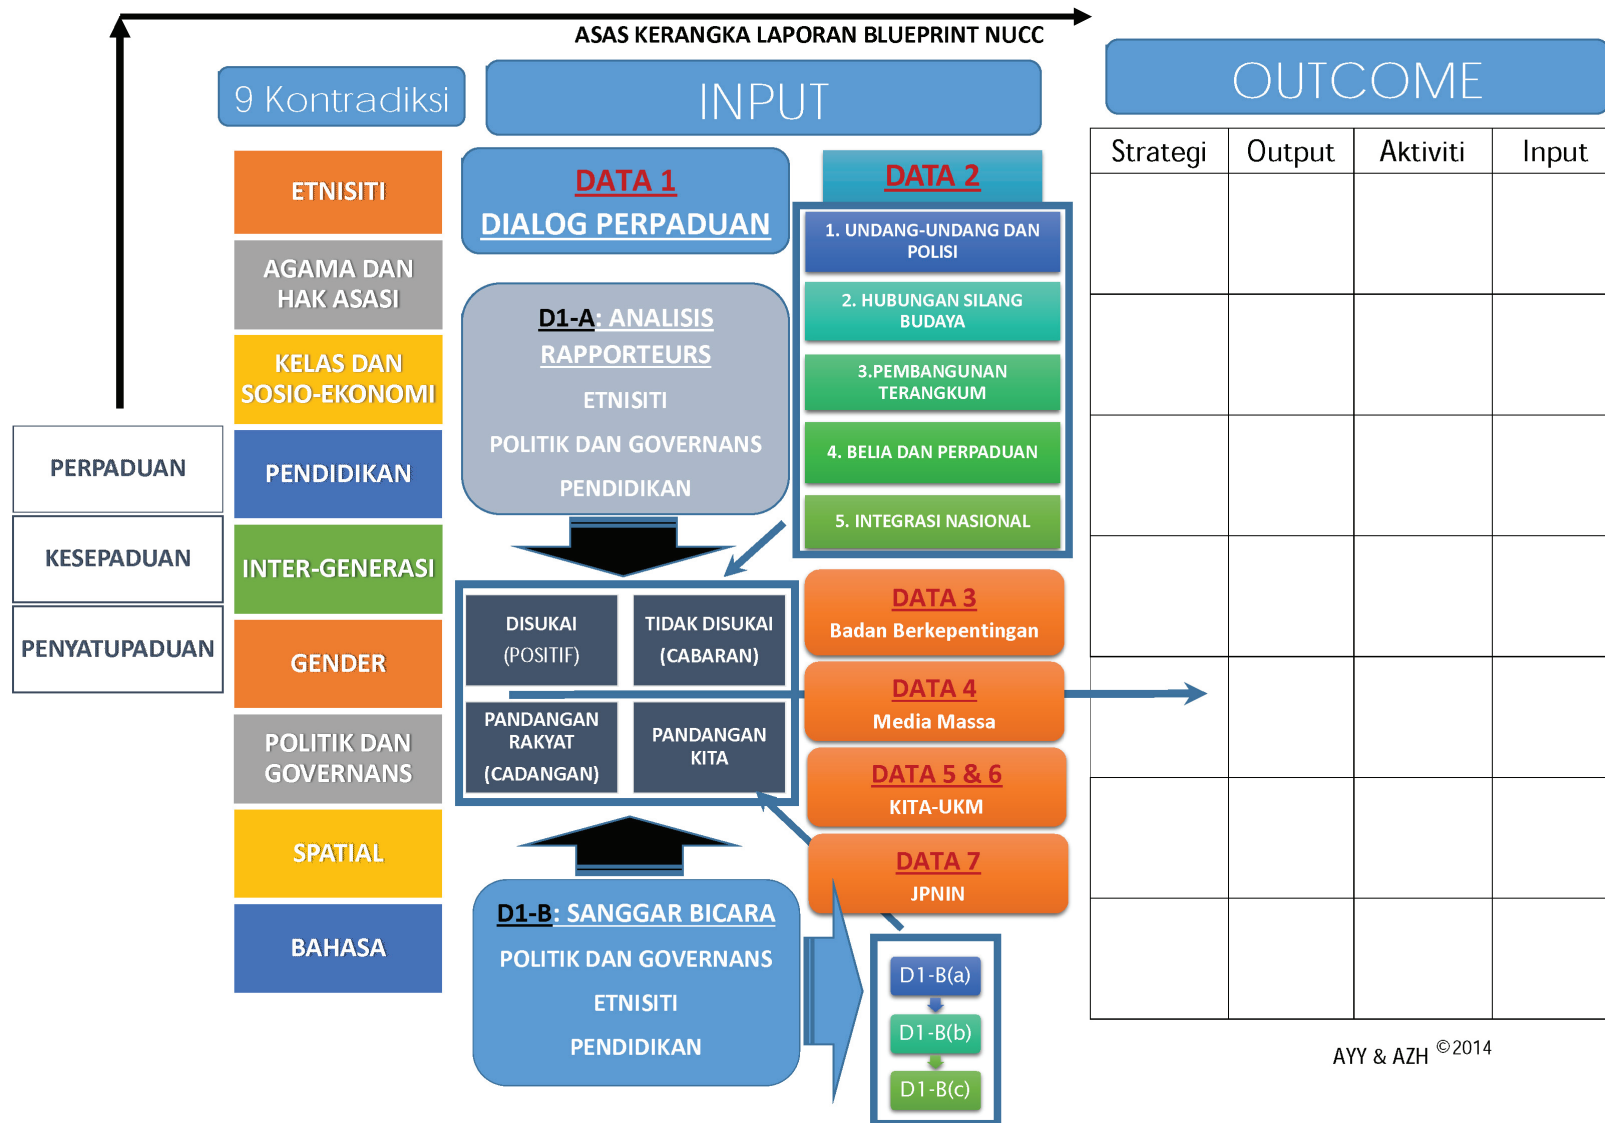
ASAS KERANGKA LAPORAN BLUEPRINT NUCC

9 Kontradiksi

INPUT

OUTCOME

ETNISITI

AGAMA DAN HAK ASASI

KELAS DAN SOSIO-EKONOMI

PENDIDIKAN

INTER-GENERASI

GENDER

POLITIK DAN GOVERNANS

SPATIAL

BAHASA

PERPADUAN

KESEPADUAN

PENYATUPADUAN

DATA 1
DIALOG PERPADUAN

D1-A: ANALISIS RAPPORTEURS
ETNISITI
POLITIK DAN GOVERNANS
PENDIDIKAN

DATA 2

1. UNDANG-UNDANG DAN POLISI

2. HUBUNGAN SILANG BUDAYA

3.PEMBANGUNAN TERANGKUM

4. BELIA DAN PERPADUAN

5. INTEGRASI NASIONAL

| DISUKAI (POSITIF) | TIDAK DISUKAI (CABARAN) |
|---|---|
| PANDANGAN RAKYAT (CADANGAN) | PANDANGAN KITA |

DATA 3
Badan Berkepentingan

DATA 4
Media Massa

DATA 5 & 6
KITA-UKM

DATA 7
JPNIN

D1-B: SANGGAR BICARA
POLITIK DAN GOVERNANS
ETNISITI
PENDIDIKAN

D1-B(a)

D1-B(b)

D1-B(c)

| Strategi | Output | Aktiviti | Input |
|---|---|---|---|
| | | | |
| | | | |
| | | | |
| | | | |
| | | | |
| | | | |
| | | | |

AYY & AZH ©2014